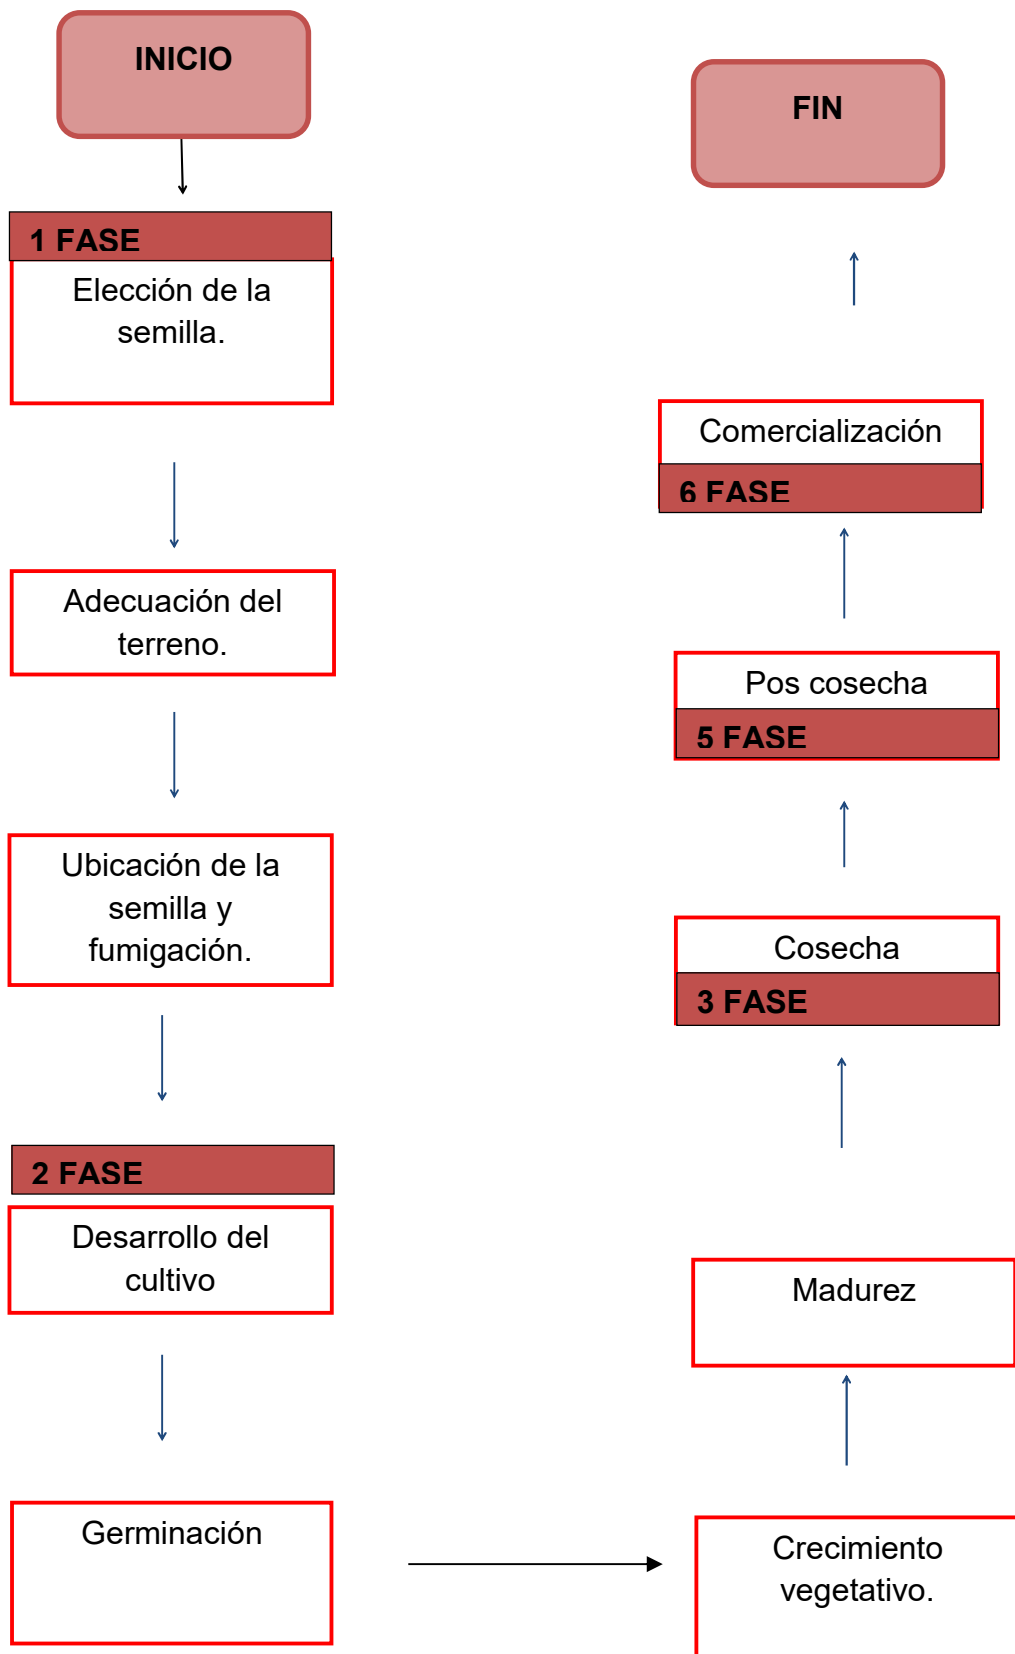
INICIO

1 FASE

Elección de la semilla.

Adecuación del terreno.

Ubicación de la semilla y fumigación.

2 FASE

Desarrollo del cultivo

Germinación

Crecimiento vegetativo.

Madurez

Cosecha

3 FASE

Pos cosecha

5 FASE

Comercialización

6 FASE

FIN